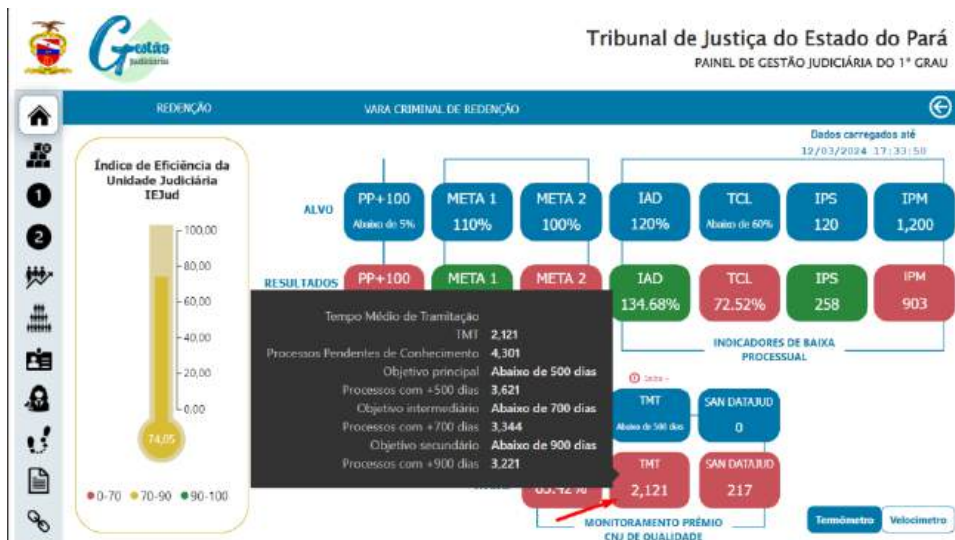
Gestão Judiciária

Tribunal de Justiça do Estado do Pará
PAINEL DE GESTÃO JUDICIÁRIA DO 1º GRAU

REDENÇÃO
VARA CRIMINAL DE REDENÇÃO

Dados carregados até
12/03/2024 17:33:50

Índice de Eficiência da Unidade Judiciária
IEJud

100,00
80,00
60,00
40,00
20,00
0,00
74,05

● 0-70 ● 70-90 ● 90-100

ALVO
PP+100
Abaixo de 5%
META 1
110%
META 2
100%
IAD
120%
TCL
Abaixo de 60%
IPS
120
IPM
1,200

RESULTADOS
PP+100
META 1
META 2
IAD
134.68%
TCL
72.52%
IPS
258
IPM
903

INDICADORES DE BAIXA PROCESSUAL

Tempo Médio de Tramitação
TMT 2,121
Processos Pendentes de Conhecimento 4,301
Objetivo principal Abaixo de 500 dias
Processos com +500 dias 3,621
Objetivo intermediário Abaixo de 700 dias
Processos com +700 dias 3,344
Objetivo secundário Abaixo de 900 dias
Processos com +900 dias 3,221

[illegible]
TMT
Abaixo de 500 dias
SAN DATAJUD
0

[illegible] 83.42%
TMT
2,121
SAN DATAJUD
217

MONITORAMENTO PRÊMIO CNJ DE QUALIDADE

Termômetro
Velocímetro